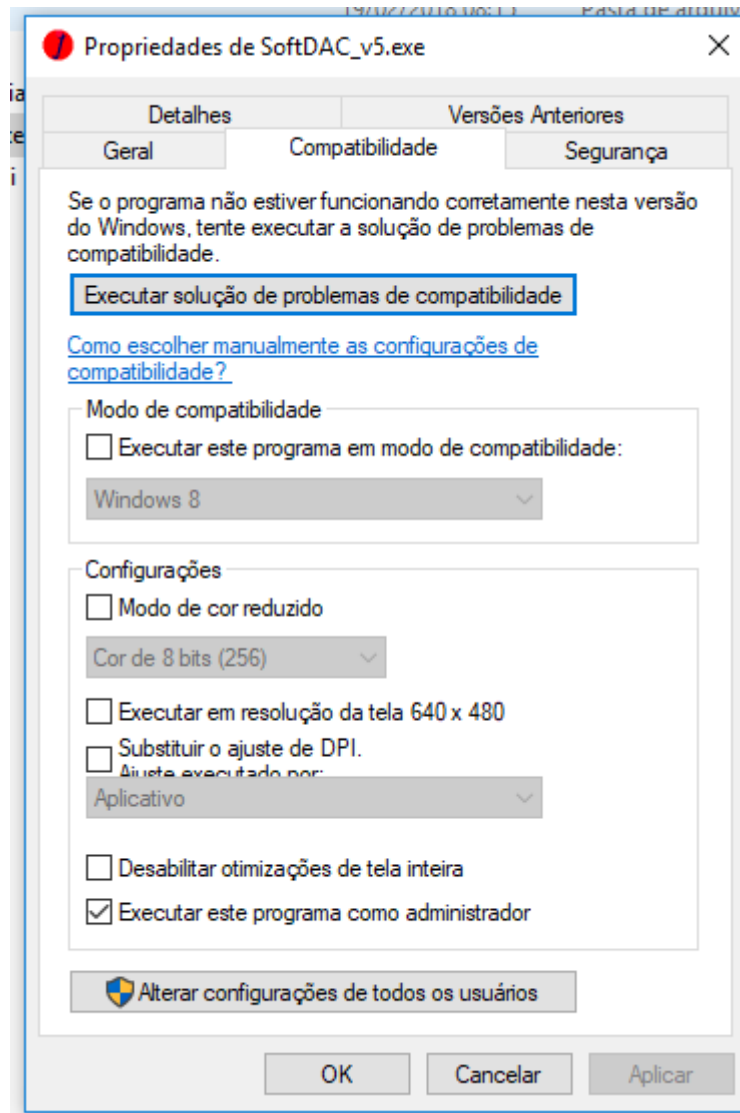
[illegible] Pasta de arquiv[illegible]

Propriedades de SoftDAC_v5.exe

×

Detalhes | Versões Anteriores
Geral | Compatibilidade | Segurança

Se o programa não estiver funcionando corretamente nesta versão do Windows, tente executar a solução de problemas de compatibilidade.

Executar solução de problemas de compatibilidade

Como escolher manualmente as configurações de compatibilidade?

Modo de compatibilidade

Executar este programa em modo de compatibilidade:

Windows 8

Configurações

Modo de cor reduzido

Cor de 8 bits (256)

Executar em resolução da tela 640 x 480

Substituir o ajuste de DPI. Ajuste executado por:

Aplicativo

Desabilitar otimizações de tela inteira

Executar este programa como administrador

Alterar configurações de todos os usuários

OK | Cancelar | Aplicar